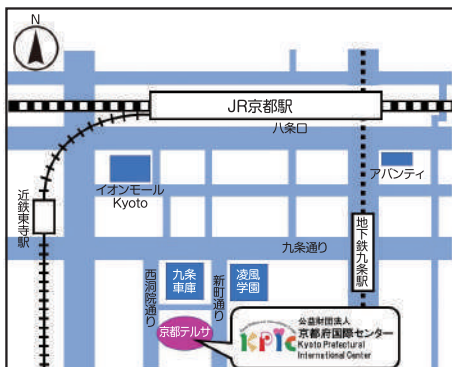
N

JR京都駅

八条口

イオンモール
Kyoto

アバンティ

近鉄東寺駅

地下鉄九条駅

九条通り

九条車庫

凌風学園

西洞院通り

新町通り

京都テルサ

公益財団法人
京都府国際センター
KPIC
Kyoto Prefectural International Center